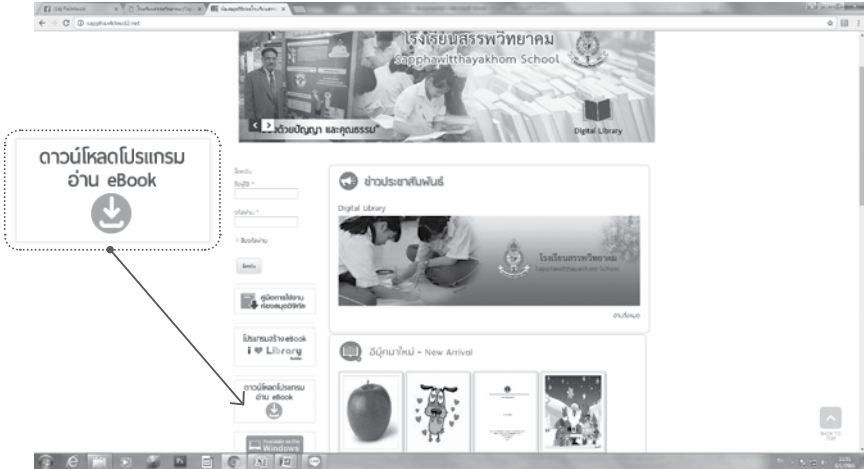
โรงเรียนสรรพวิทยาคม
Sapphawitthayakhom School

ด้วยปัญญา และคุณธรรม

Digital Library

ดาวน์โหลดโปรแกรม อ่าน eBook

ข่าวประชาสัมพันธ์

Digital Library

โรงเรียนสรรพวิทยาคม
Sapphawitthayakhom School

อ่านทั้งหมด

อีบุ๊คมาใหม่ - New Arrival

คู่มือการใช้งานห้องสมุดดิจิทัล

โปรแกรมสร้าง eBook
I ♥ Library

ดาวน์โหลดโปรแกรม อ่าน eBook

Available on the Windows